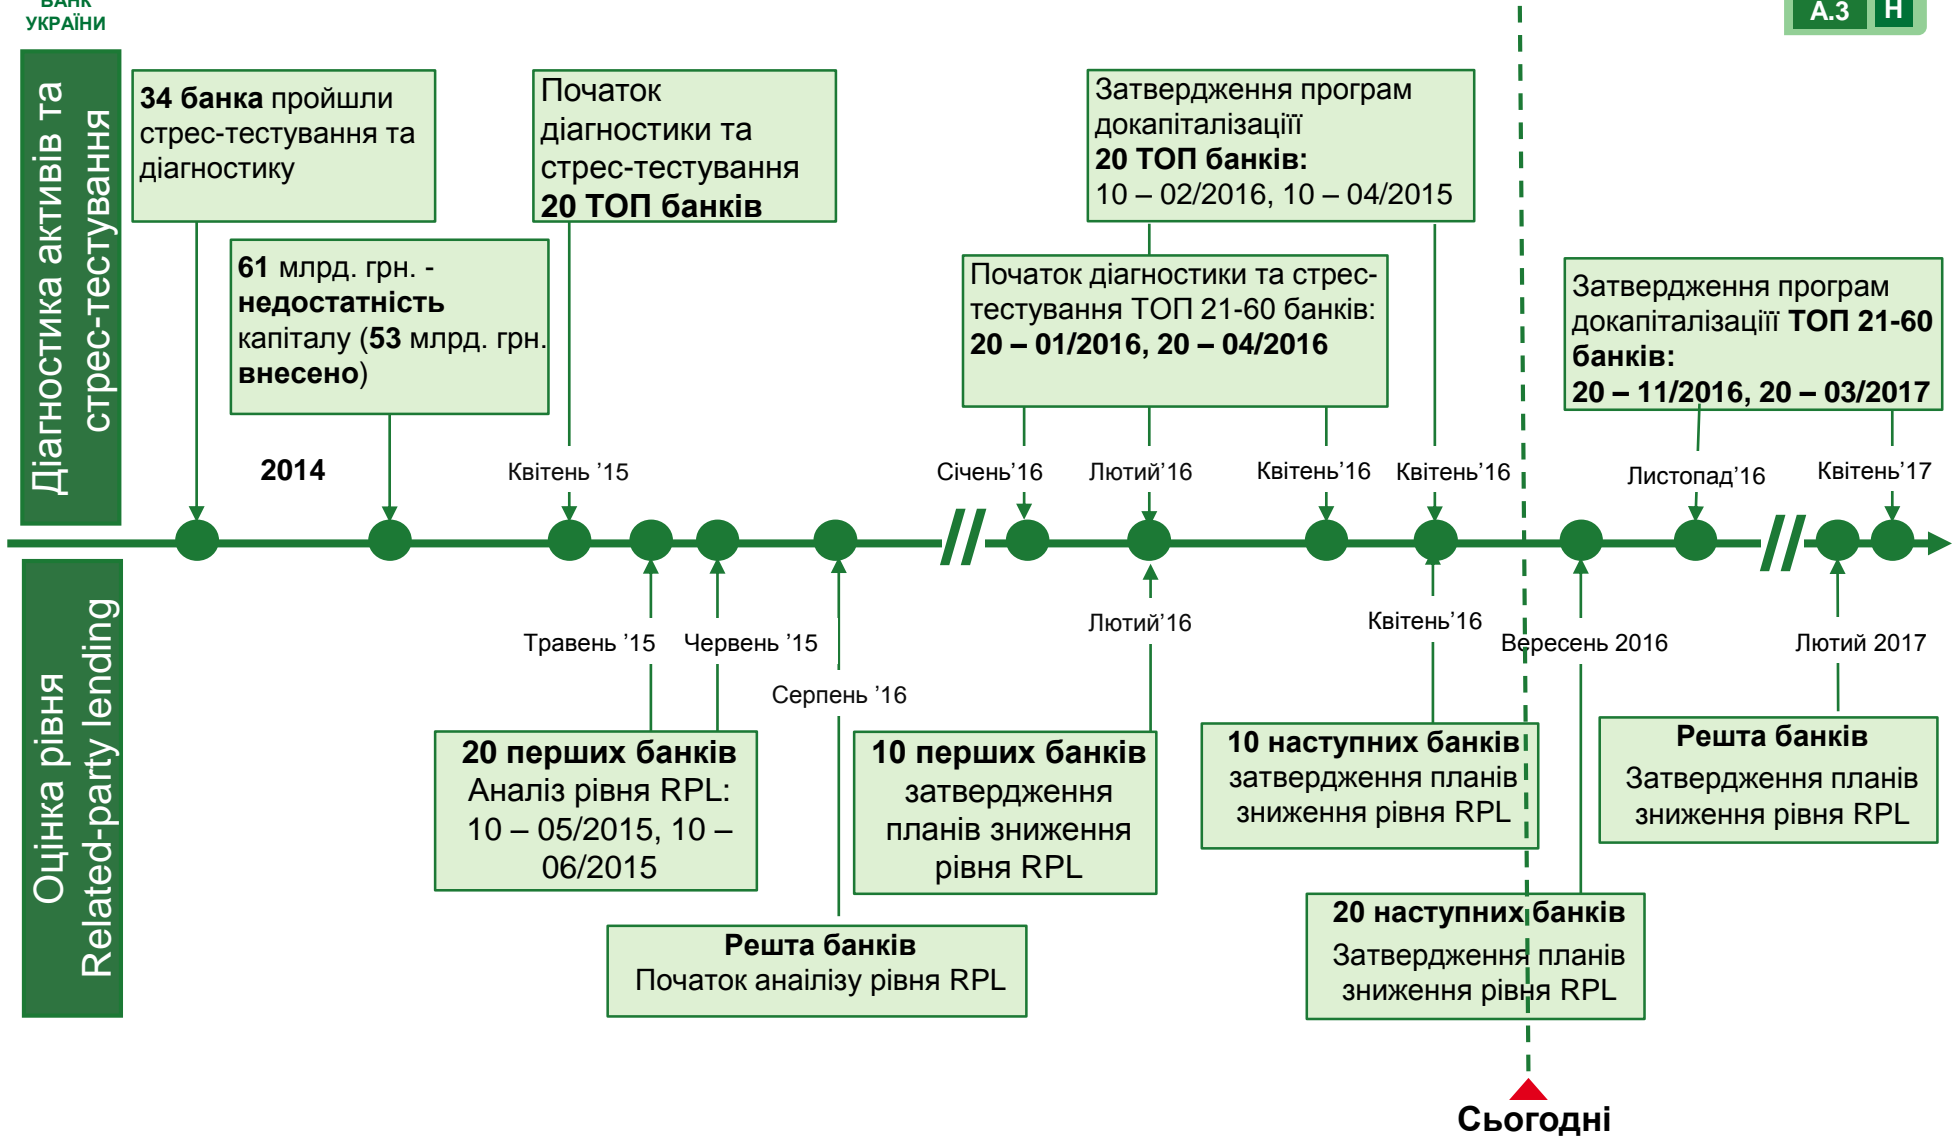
БАНК УКРАЇНИ

А.3 Н

Діагностика активів та стрес-тестування

**34 банка** пройшли стрес-тестування та діагностику

Початок діагностики та стрес-тестування **20 ТОП банків**

Затвердження програм докапіталізації **20 ТОП банків:** 10 – 02/2016, 10 – 04/2015

**61** млрд. грн. - **недостатність** капіталу (**53** млрд. грн. **внесено**)

Початок діагностики та стрес-тестування ТОП 21-60 банків: **20 – 01/2016, 20 – 04/2016**

Затвердження програм докапіталізації **ТОП 21-60 банків: 20 – 11/2016, 20 – 03/2017**

2014

Квітень '15

Січень'16

Лютий'16

Квітень'16

Квітень'16

Листопад'16

Квітень'17

Оцінка рівня Related-party lending

Травень '15

Червень '15

Серпень '16

Лютий'16

Квітень'16

Вересень 2016

Лютий 2017

**20 перших банків** Аналіз рівня RPL: 10 – 05/2015, 10 – 06/2015

**10 перших банків** затвердження планів зниження рівня RPL

**10 наступних банків** затвердження планів зниження рівня RPL

**Решта банків** Затвердження планів зниження рівня RPL

**Решта банків** Початок анаілізу рівня RPL

**20 наступних банків** Затвердження планів зниження рівня RPL

**Сьогодні**